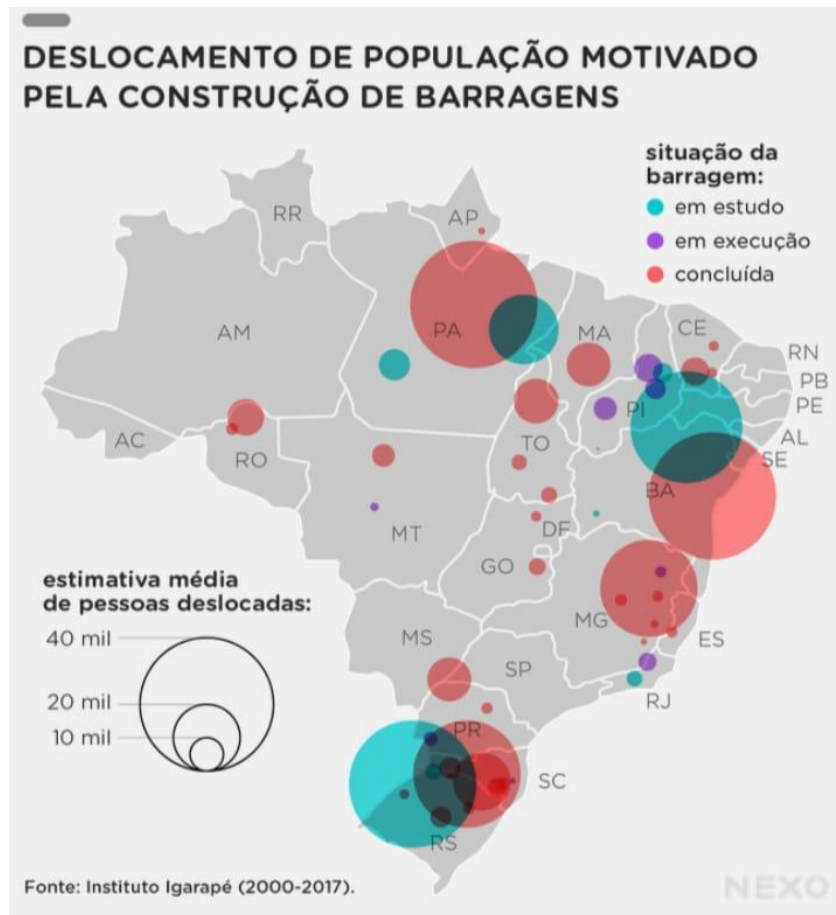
DESLOCAMENTO DE POPULAÇÃO MOTIVADO PELA CONSTRUÇÃO DE BARRAGENS

situação da barragem:
em estudo
em execução
concluída

RR
AP
AM
PA
MA
CE
RN
PB
PE
AL
SE
PI
AC
RO
TO
BA
MT
DF
GO
MG
ES
MS
SP
RJ
PR
SC
RS

estimativa média de pessoas deslocadas:
40 mil
20 mil
10 mil

Fonte: Instituto Igarapé (2000-2017).

NEXO